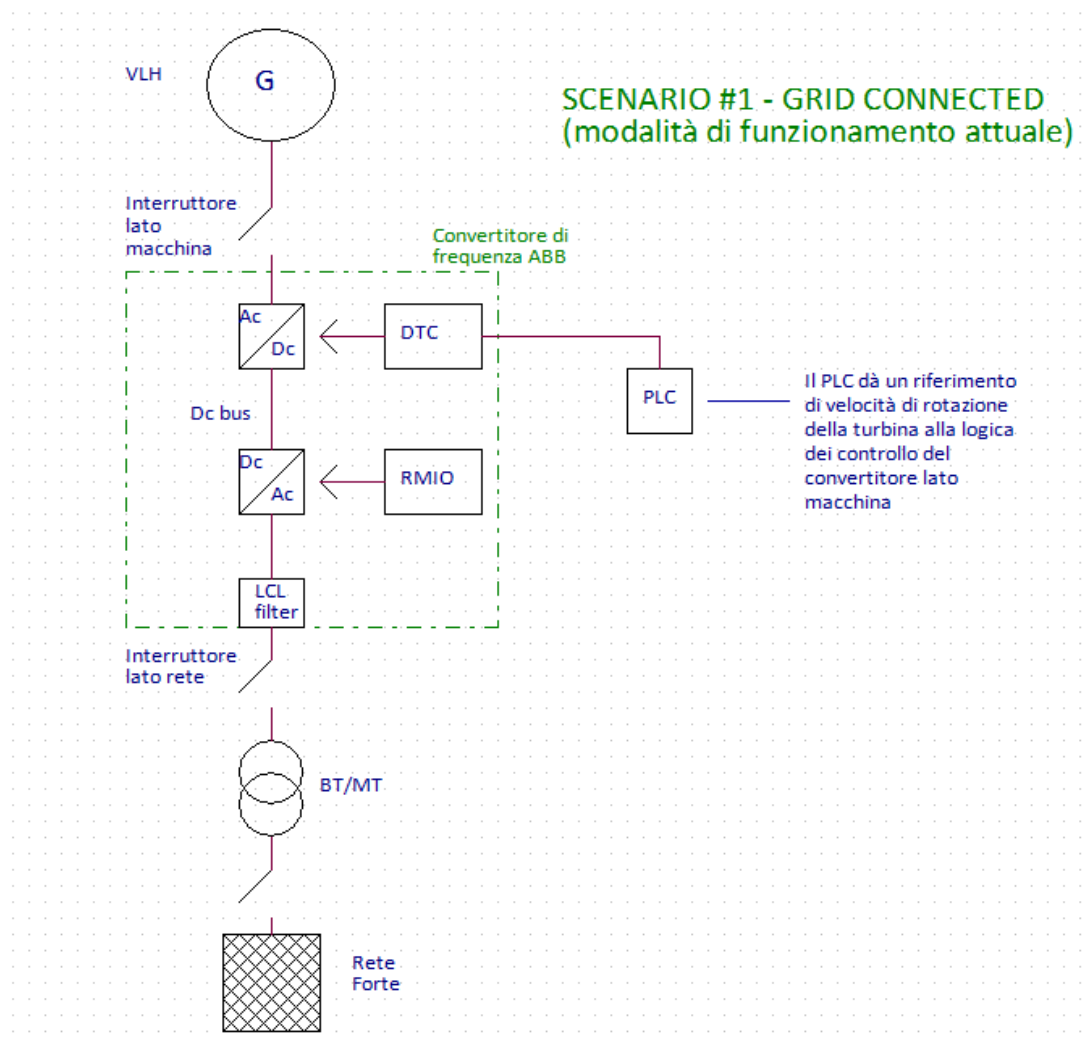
VLH

G

SCENARIO #1 - GRID CONNECTED
(modalità di funzionamento attuale)

Interruttore lato macchina

Convertitore di frequenza ABB

Ac

Dc

DTC

PLC

Il PLC dà un riferimento di velocità di rotazione della turbina alla logica dei controllo del convertitore lato macchina

Dc bus

Dc

Ac

RMIO

LCL filter

Interruttore lato rete

BT/MT

Rete Forte